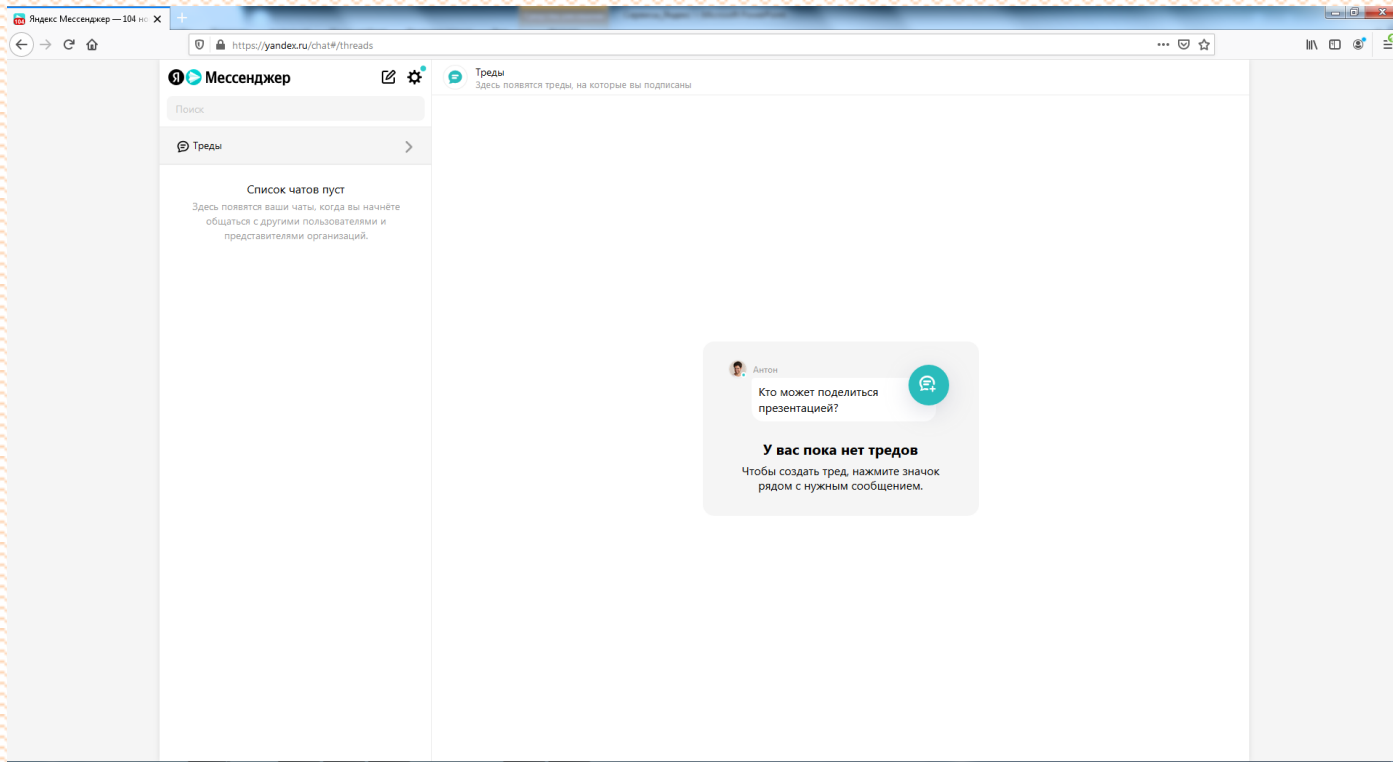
Яндекс Мессенджер — 104 но

https://yandex.ru/chat#/threads

Я Мессенджер

Поиск

Треды

Список чатов пуст

Здесь появятся ваши чаты, когда вы начнёте общаться с другими пользователями и представителями организаций.

Треды
Здесь появятся треды, на которые вы подписаны

Антон

Кто может поделиться презентацией?

У вас пока нет тредов

Чтобы создать тред, нажмите значок рядом с нужным сообщением.